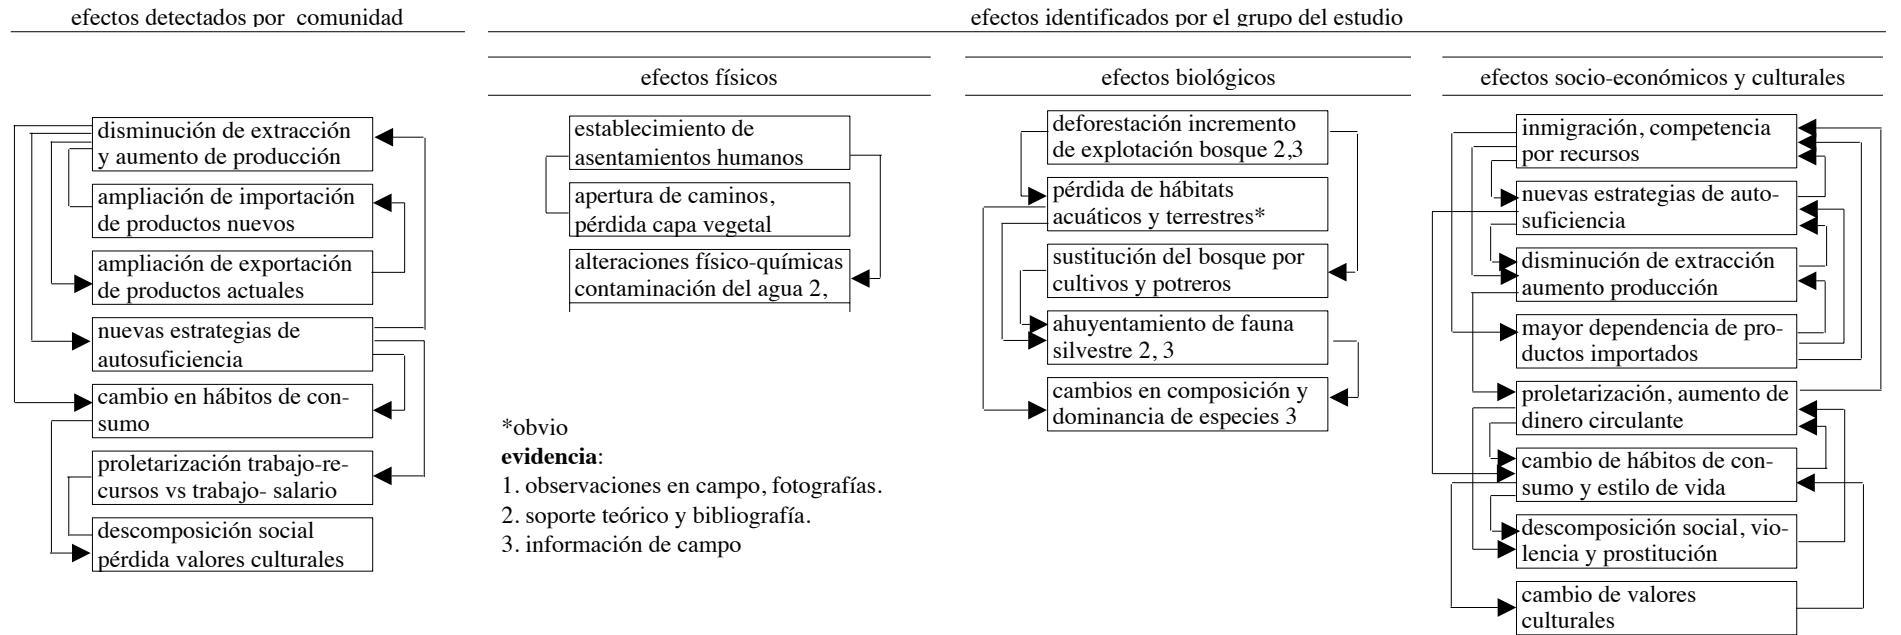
efectos detectados por comunidad

disminución de extracción y aumento de producción

ampliación de importación de productos nuevos

ampliación de exportación de productos actuales

nuevas estrategias de autosuficiencia

cambio en hábitos de consumo

proletarización trabajo-recursos vs trabajo- salario

descomposición social pérdida valores culturales

efectos identificados por el grupo del estudio

efectos físicos

establecimiento de asentamientos humanos

apertura de caminos, pérdida capa vegetal

alteraciones físico-químicas contaminación del agua 2,

*obvio

**evidencia**:

1. observaciones en campo, fotografías.

2. soporte teórico y bibliografía.

3. información de campo

efectos biológicos

deforestación incremento de explotación bosque 2,3

pérdida de hábitats acuáticos y terrestres*

sustitución del bosque por cultivos y potreros

ahuyentamiento de fauna silvestre 2, 3

cambios en composición y dominancia de especies 3

efectos socio-económicos y culturales

inmigración, competencia por recursos

nuevas estrategias de autosuficiencia

disminución de extracción aumento producción

mayor dependencia de productos importados

proletarización, aumento de dinero circulante

cambio de hábitos de consumo y estilo de vida

descomposición social, violencia y prostitución

cambio de valores culturales